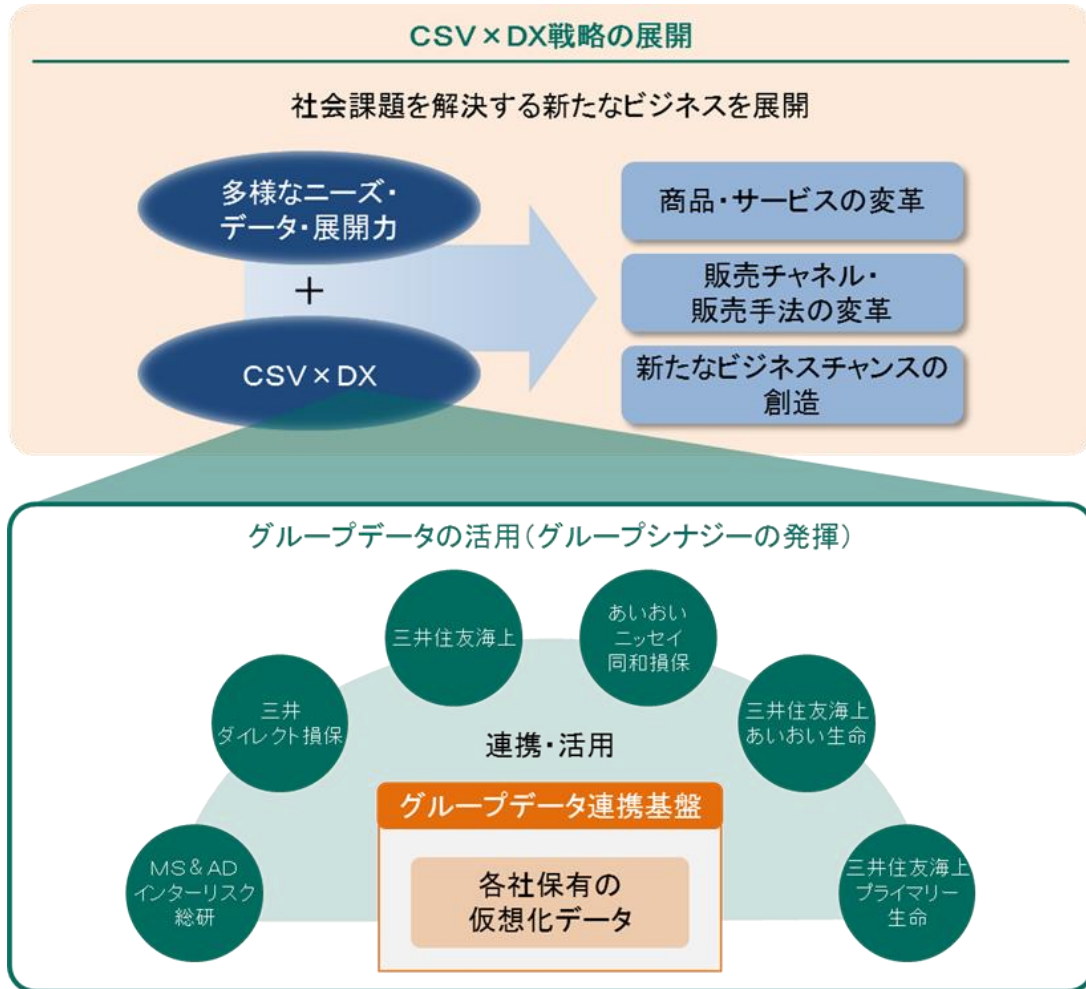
CSV×DX戦略の展開

社会課題を解決する新たなビジネスを展開

多様なニーズ・データ・展開力

＋

CSV×DX

商品・サービスの変革

販売チャネル・販売手法の変革

新たなビジネスチャンスの創造

グループデータの活用（グループシナジーの発揮）

三井住友海上

あいおいニッセイ同和損保

三井ダイレクト損保

三井住友海上あいおい生命

連携・活用

グループデータ連携基盤

MS＆ADインターリスク総研

各社保有の仮想化データ

三井住友海上プライマリー生命